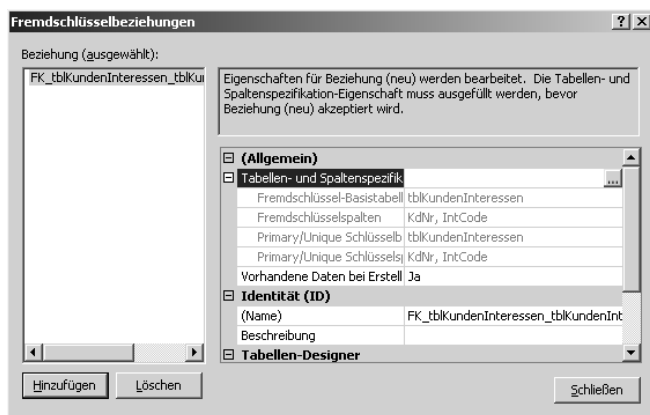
Fremdschlüsselbeziehungen

?
X

Beziehung (ausgewählt):

FK_tblKundenInteressen_tblKu

Eigenschaften für Beziehung (neu) werden bearbeitet. Die Tabellen- und Spaltenspezifikation-Eigenschaft muss ausgefüllt werden, bevor Beziehung (neu) akzeptiert wird.

| | |
|---|---|
| ⊟ (Allgemein) | |
| ⊟ Tabellen- und Spaltenspezifik | ... |
| Fremdschlüssel-Basistabell | tblKundenInteressen |
| Fremdschlüsselspalten | KdNr, IntCode |
| Primary/Unique Schlüsselb | tblKundenInteressen |
| Primary/Unique Schlüssels | KdNr, IntCode |
| Vorhandene Daten bei Erstell | Ja |
| ⊟ Identität (ID) | |
| (Name) | FK_tblKundenInteressen_tblKundenInt |
| Beschreibung | |
| ⊟ Tabellen-Designer | |

Hinzufügen
Löschen
Schließen